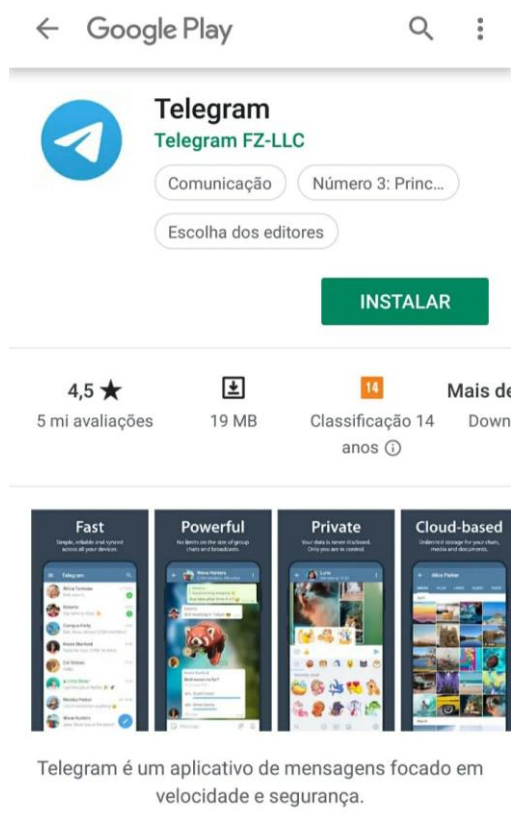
Google Play

Telegram
Telegram FZ-LLC
Comunicação
Número 3: Princ...
Escolha dos editores

INSTALAR

4,5 ★
5 mi avaliações

19 MB

14
Classificação 14 anos ⓘ

Mais de
Down

Fast
Simple, reliable and synced across all your devices.

Powerful
No limits on the size of group chats and broadcasts.

Private
Your data is never disclosed. Only you are in control.

Cloud-based
Unlimited storage for your chats, media and documents.

Telegram é um aplicativo de mensagens focado em velocidade e segurança.